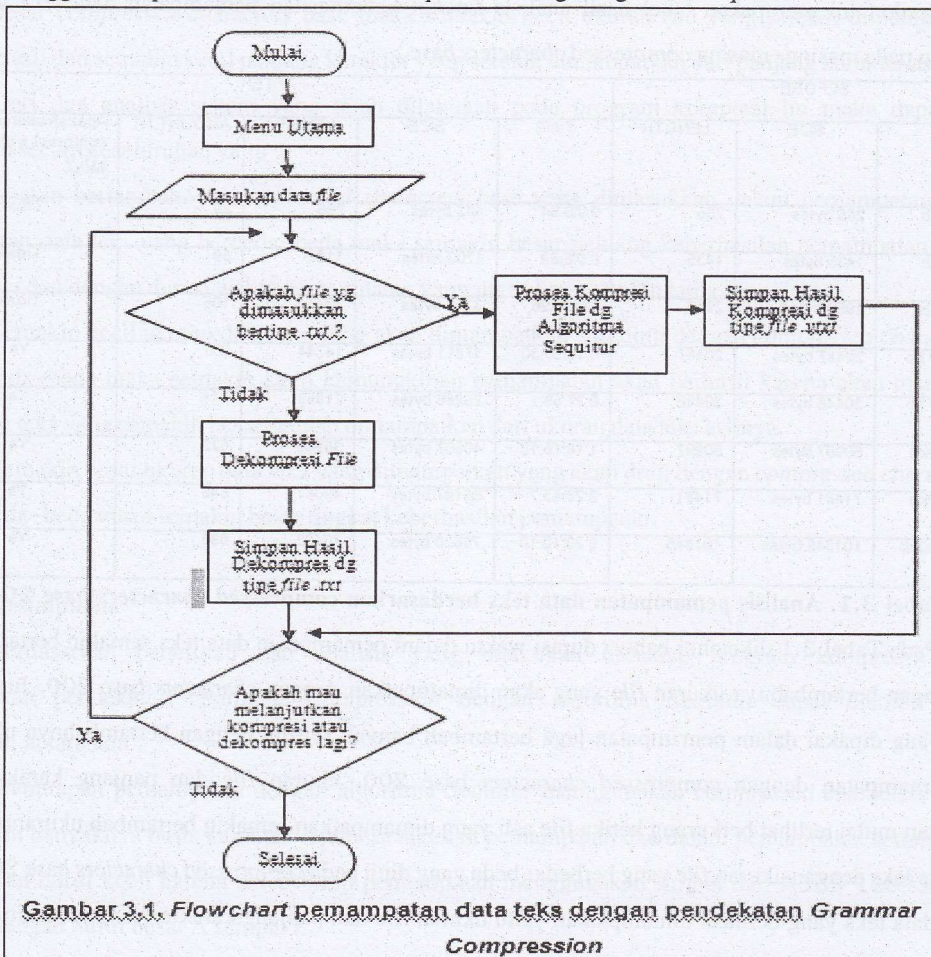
Mulai

Menu Utama

Masukan data *file*

Apakah *file* yg dimasukkan bertipe .txt ?

Ya

Proses Kompresi File dg Algoritma Sequitur

Simpan Hasil Kompresi dg tipe *file* .utxt

Tidak

Proses Dekompresi *File*

Simpan Hasil Dekompresi dg tipe *file* .txt

Apakah mau melanjutkan kompresi atau dekompres lagi?

Ya

Tidak

Selesai

Gambar 3.1. *Flowchart* pemampatan data teks dengan pendekatan *Grammar Compression*